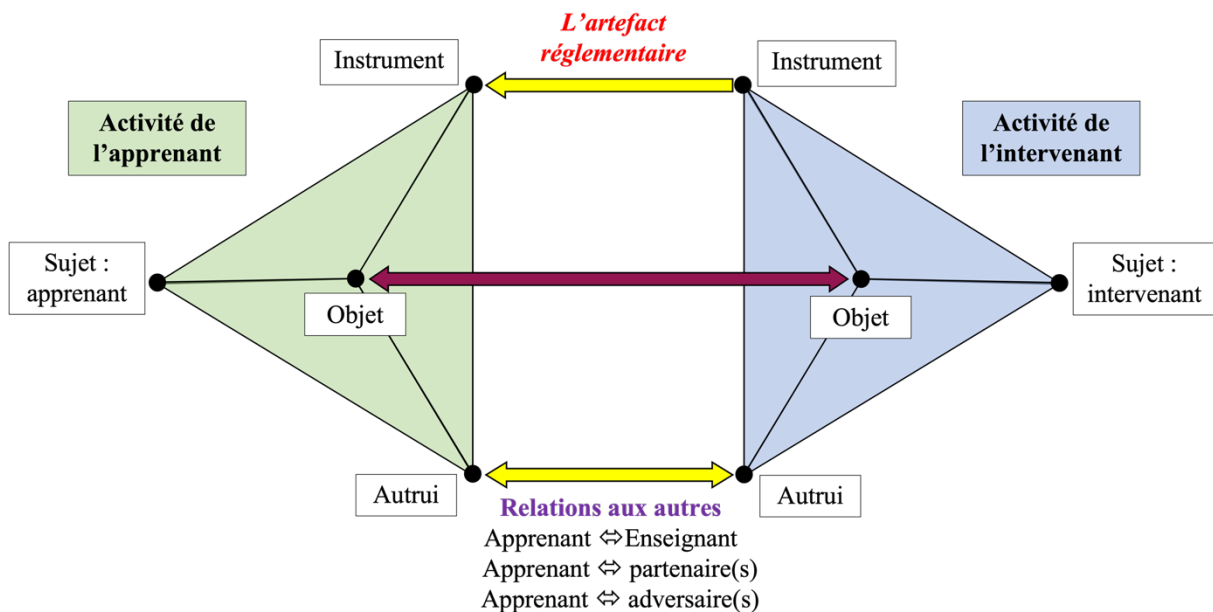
Instrument

L'artefact réglementaire

Instrument

Activité de l'apprenant

Activité de l'intervenant

Sujet : apprenant

Objet

Objet

Sujet : intervenant

Autrui

Autrui

Relations aux autres
Apprenant ⇔Enseignant
Apprenant ⇔ partenaire(s)
Apprenant ⇔ adversaire(s)